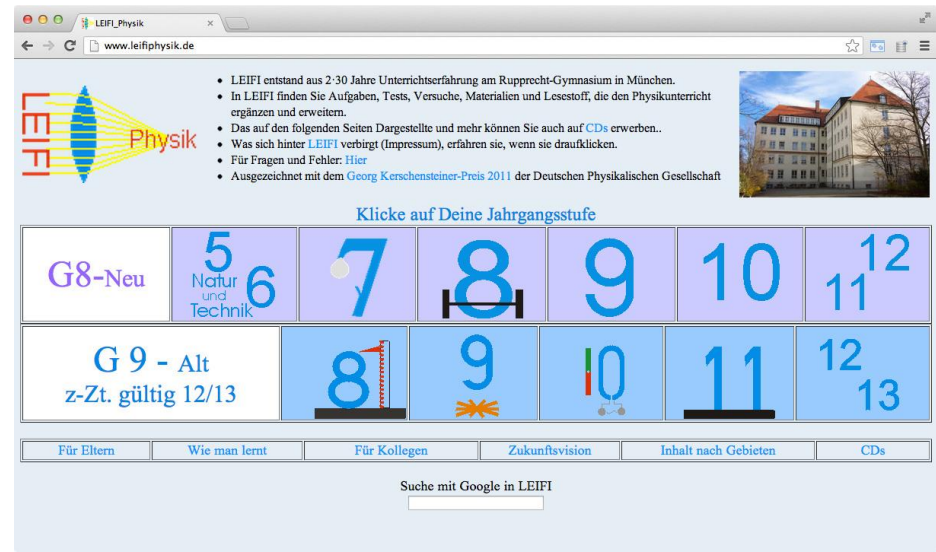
LEIFI_Physik

www.leifiphysik.de

LEIFI Physik

- LEIFI entstand aus 2·30 Jahre Unterrichtserfahrung am Rupprecht-Gymnasium in München.
- In LEIFI finden Sie Aufgaben, Tests, Versuche, Materialien und Lesestoff, die den Physikunterricht ergänzen und erweitern.
- Das auf den folgenden Seiten Dargestellte und mehr können Sie auch auf CDs erwerben..
- Was sich hinter LEIFI verbirgt (Impressum), erfahren sie, wenn sie draufklicken.
- Für Fragen und Fehler: Hier
- Ausgezeichnet mit dem Georg Kerschensteiner-Preis 2011 der Deutschen Physikalischen Gesellschaft

Klicke auf Deine Jahrgangsstufe

| G8-Neu | 5 Natur und Technik 6 | 7 | 8 | 9 | 10 | 11 12 |
|---|---|---|---|---|---|---|

| G 9 - Alt z-Zt. gültig 12/13 | 8 | 9 | 10 | 11 | 12 13 |
|---|---|---|---|---|---|

| Für Eltern | Wie man lernt | Für Kollegen | Zukunftsvision | Inhalt nach Gebieten | CDs |
|---|---|---|---|---|---|

Suche mit Google in LEIFI